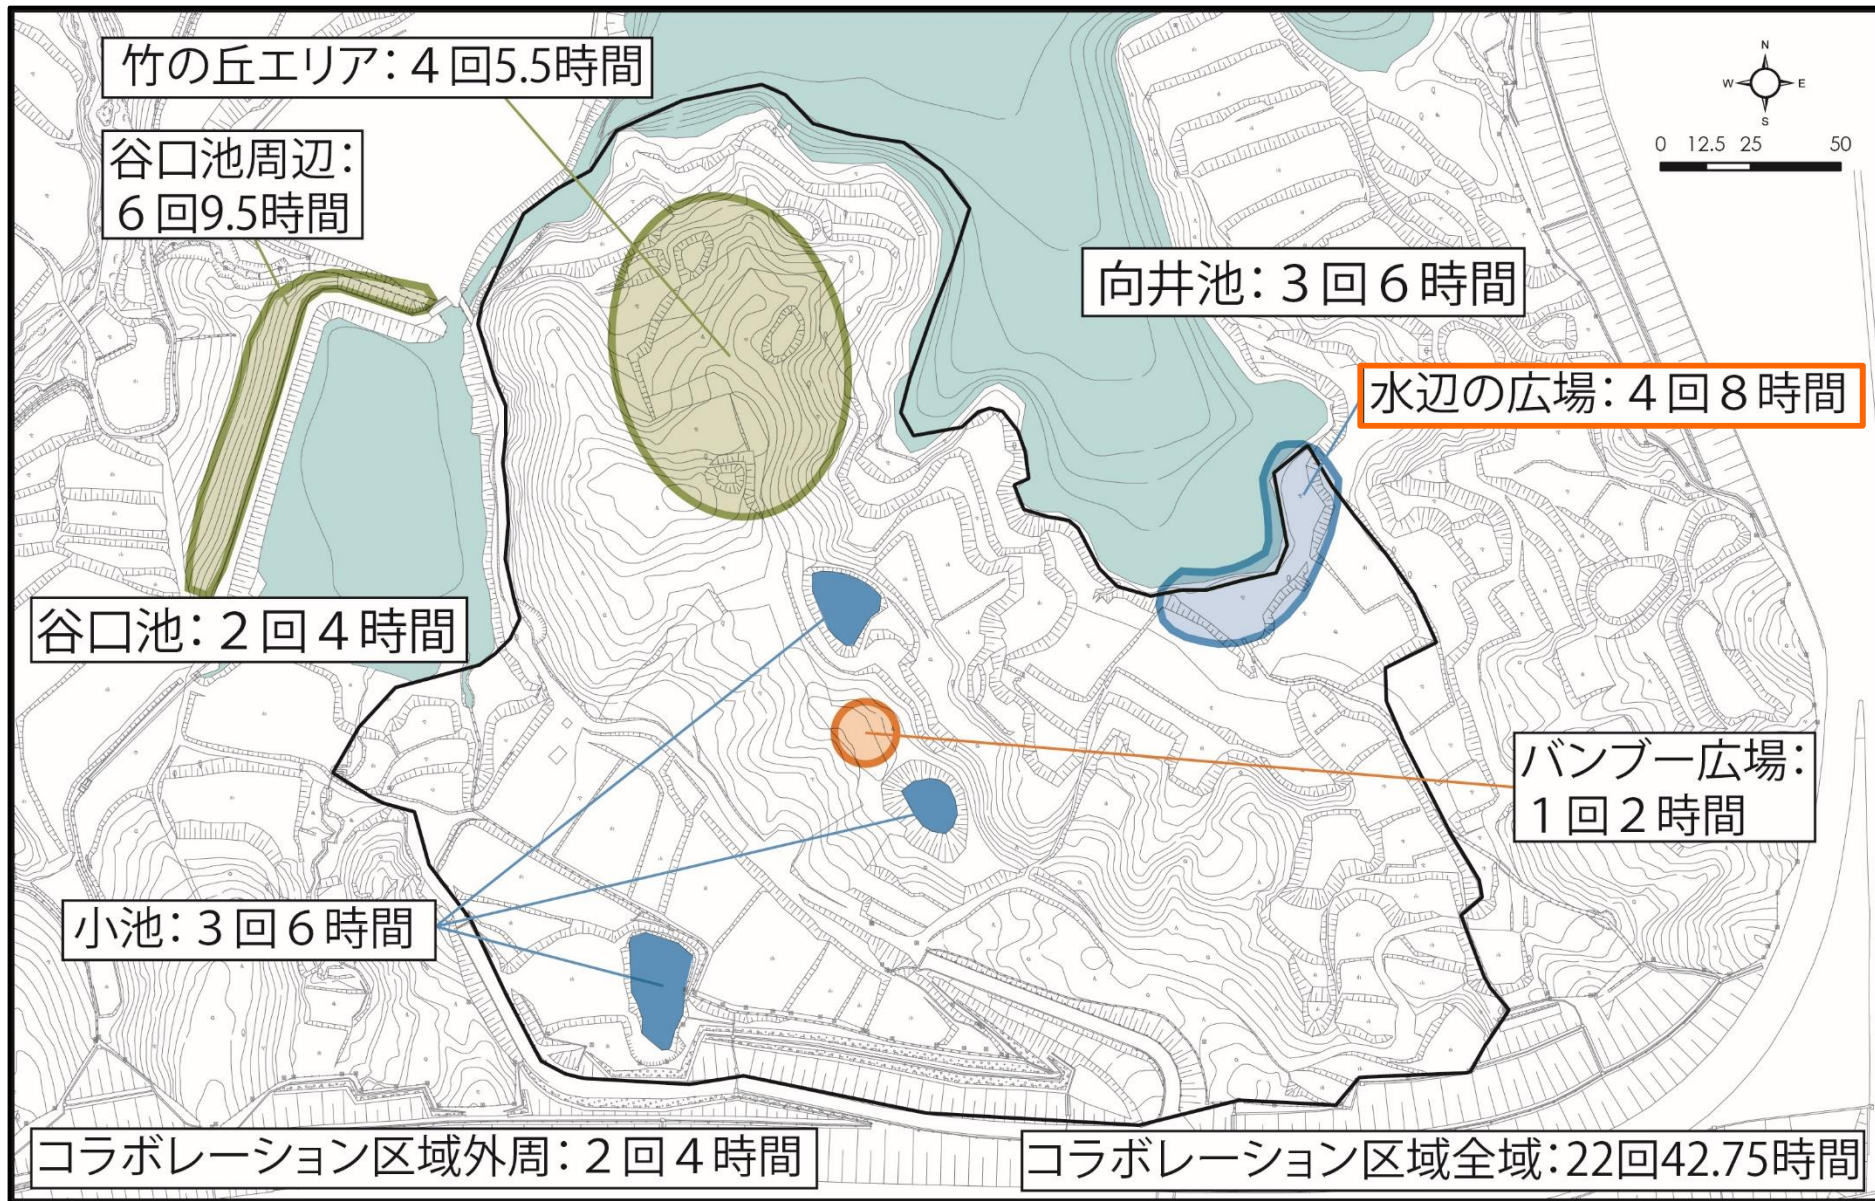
竹の丘エリア：４回5.5時間

谷口池周辺：
６回9.5時間

N
W E
S

0 12.5 25 50

向井池：３回６時間

水辺の広場：４回８時間

谷口池：２回４時間

バンブー広場：
１回２時間

小池：３回６時間

コラボレーション区域外周：２回４時間

コラボレーション区域全域：22回42.75時間